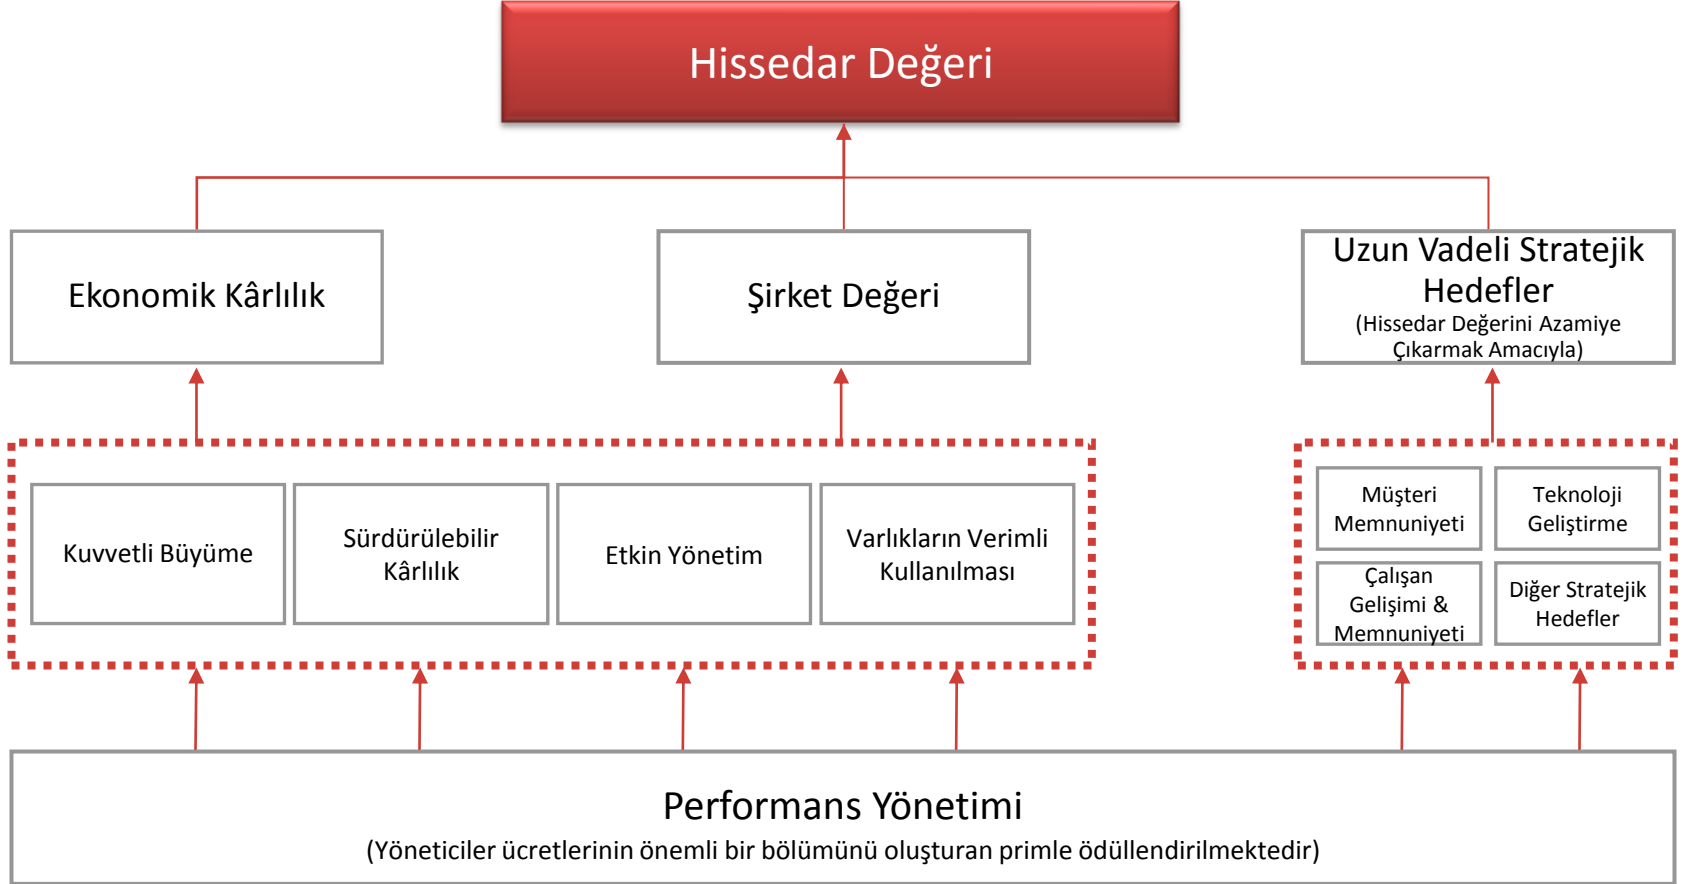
Hissedar Değeri

Ekonomik Kârlılık

Şirket Değeri

Uzun Vadeli Stratejik Hedefler
(Hissedar Değerini Azamiye Çıkarmak Amacıyla)

Kuvvetli Büyüme

Sürdürülebilir Kârlılık

Etkin Yönetim

Varlıkların Verimli Kullanılması

Müşteri Memnuniyeti

Teknoloji Geliştirme

Çalışan Gelişimi & Memnuniyeti

Diğer Stratejik Hedefler

Performans Yönetimi
(Yöneticiler ücretlerinin önemli bir bölümünü oluşturan primle ödüllendirilmektedir)